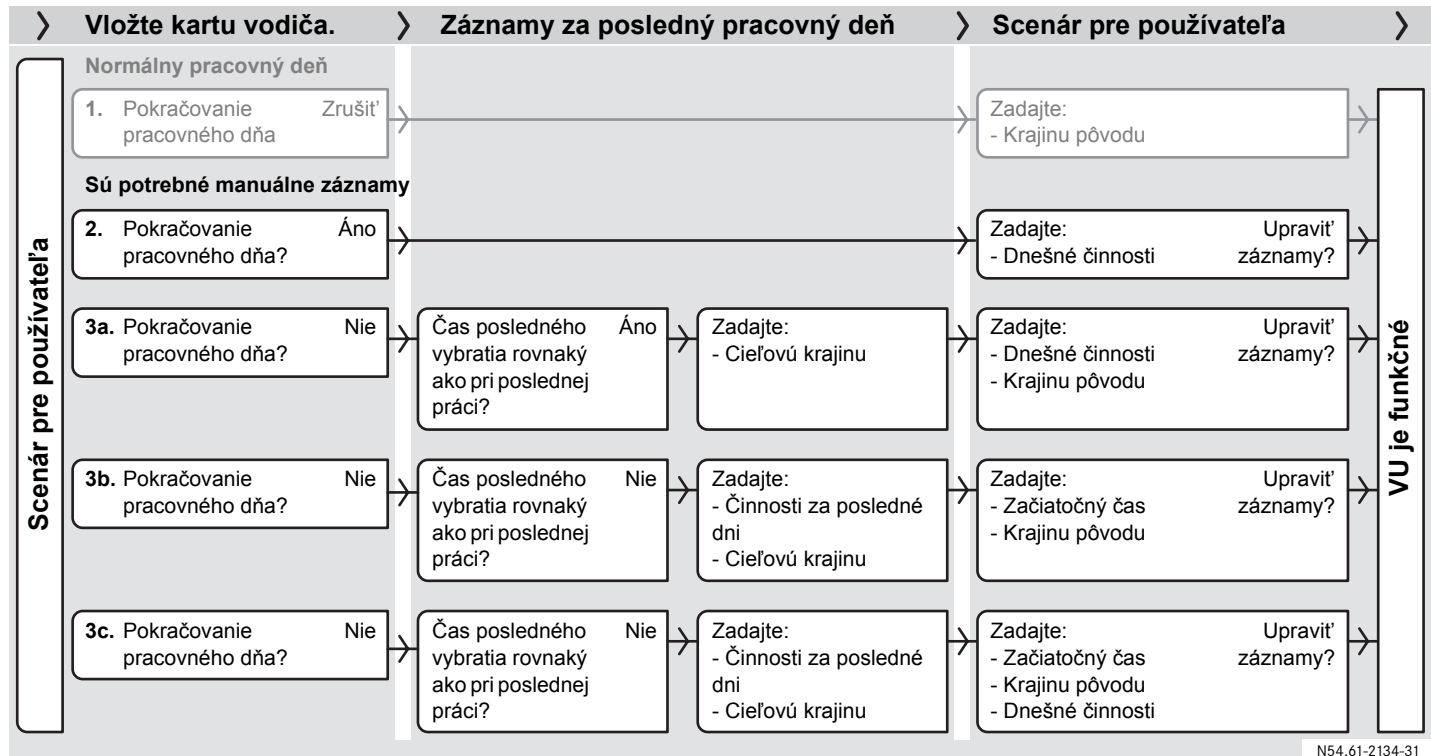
Vložte kartu vodiča. Záznamy za posledný pracovný deň Scenár pre používateľa

Scenár pre používateľa

Normálny pracovný deň

1. Pokračovanie pracovného dňa Zrušiť

Zadajte:
- Krajinu pôvodu

Sú potrebné manuálne záznamy

2. Pokračovanie pracovného dňa? Áno

Zadajte:
- Dnešné činnosti
Upraviť záznamy?

3a. Pokračovanie pracovného dňa? Nie

Čas posledného vybratia rovnaký ako pri poslednej práci? Áno

Zadajte:
- Cieľovú krajinu

Zadajte:
- Dnešné činnosti
- Krajinu pôvodu
Upraviť záznamy?

3b. Pokračovanie pracovného dňa? Nie

Čas posledného vybratia rovnaký ako pri poslednej práci? Nie

Zadajte:
- Činnosti za posledné dni
- Cieľovú krajinu

Zadajte:
- Začiatočný čas
- Krajinu pôvodu
Upraviť záznamy?

3c. Pokračovanie pracovného dňa? Nie

Čas posledného vybratia rovnaký ako pri poslednej práci? Nie

Zadajte:
- Činnosti za posledné dni
- Cieľovú krajinu

Zadajte:
- Začiatočný čas
- Krajinu pôvodu
- Dnešné činnosti
Upraviť záznamy?

VU je funkčné

N54.61-2134-31